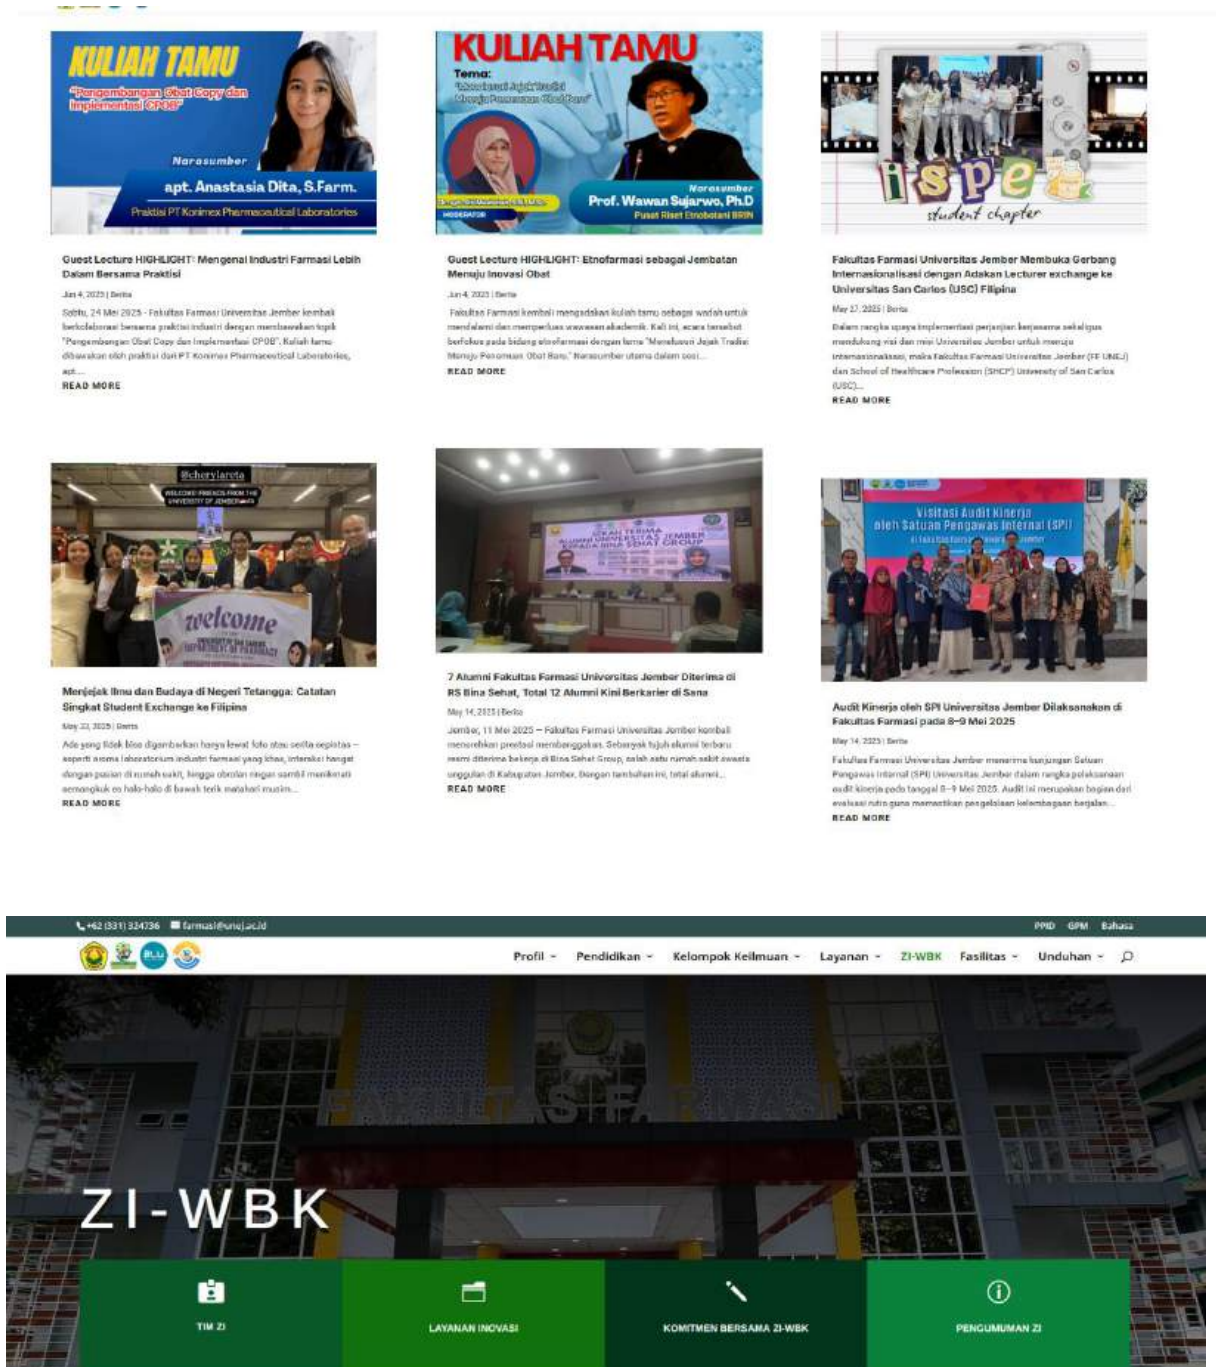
KULIAH TAMU

"Pengembangan Obat Copy dan Implementasi CPOB"

Narasumber

apt. Anastasia Dita, S.Farm.

Praktisi PT Konimex Pharmaceutical Laboratories

Guest Lecture HIGHLIGHT: Mengenal Industri Farmasi Lebih Dalam Bersama Praktisi

Jun 4, 2025 | Berita

Sabtu, 24 Mei 2025 - Fakultas Farmasi Universitas Jember kembali berkolaborasi bersama praktisi industri dengan membawakan topik "Pengembangan Obat Copy dan Implementasi CPOB". Kuliah tamu dibawakan oleh praktisi dari PT Konimex Pharmaceutical Laboratories, apt....

READ MORE

KULIAH TAMU

Tema:

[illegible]

MODERATOR

Narasumber

Prof. Wawan Sujarwo, Ph.D

Pusat Riset Etnobotani BRIN

Guest Lecture HIGHLIGHT: Etnofarmasi sebagai Jembatan Menuju Inovasi Obat

Jun 4, 2025 | Berita

Fakultas Farmasi kembali mengadakan kuliah tamu sebagai wadah untuk mendalami dan memperluas wawasan akademik. Kali ini, acara tersebut berfokus pada bidang etnofarmasi dengan tema "Menelusuri Jejak Tradisi Menuju Penemuan Obat Baru." Narasumber utama dalam sesi...

READ MORE

ispe

student chapter

Fakultas Farmasi Universitas Jember Membuka Gerbang Internasionalisasi dengan Adakan Lecturer exchange ke Universitas San Carlos (USC) Filipina

May 27, 2025 | Berita

Dalam rangka upaya implementasi perjanjian kerjasama sekaligus mendukung visi dan misi Universitas Jember untuk menuju internasionalisasi, maka Fakultas Farmasi Universitas Jember (FF UNEJ) dan School of Healthcare Profession (SHCP) University of San Carlos (USC)...

READ MORE

@cherylareta

WELCOME FRIENDS FROM THE UNIVERSITY OF JEMBER

welcome

Menjejak Ilmu dan Budaya di Negeri Tetangga: Catatan Singkat Student Exchange ke Filipina

May 23, 2025 | Berita

Ada yang tidak bisa digambarkan hanya lewat foto atau cerita sepintas – seperti aroma laboratorium industri farmasi yang khas, interaksi hangat dengan pasien di rumah sakit, hingga obrolan ringan sambil menikmati semangkuk es halo-halo di bawah terik matahari musim...

READ MORE

UCAPAN TERIMA ALUMNI UNIVERSITAS JEMBER KEPADA BINA SEHAT GROUP

7 Alumni Fakultas Farmasi Universitas Jember Diterima di RS Bina Sehat, Total 12 Alumni Kini Berkarier di Sana

May 14, 2025 | Berita

Jember, 11 Mei 2025 – Fakultas Farmasi Universitas Jember kembali menorehkan prestasi membanggakan. Sebanyak tujuh alumni terbaru resmi diterima bekerja di Bina Sehat Group, salah satu rumah sakit swasta unggulan di Kabupaten Jember. Dengan tambahan ini, total alumni...

READ MORE

Visitasi Audit Kinerja oleh Satuan Pengawas Internal (SPI)

Audit Kinerja oleh SPI Universitas Jember Dilaksanakan di Fakultas Farmasi pada 8–9 Mei 2025

May 14, 2025 | Berita

Fakultas Farmasi Universitas Jember menerima kunjungan Satuan Pengawas Internal (SPI) Universitas Jember dalam rangka pelaksanaan audit kinerja pada tanggal 8–9 Mei 2025. Audit ini merupakan bagian dari evaluasi rutin guna memastikan pengelolaan kelembagaan berjalan...

READ MORE

+62 (331) 324736 farmasi@unej.ac.id PPID GPM Bahasa

Profil Pendidikan Kelompok Keilmuan Layanan ZI-WBK Fasilitas Unduhan

FAKULTAS FARMASI

ZI-WBK

TIM ZI

LAYANAN INOVASI

KOMITMEN BERSAMA ZI-WBK

PENGUMUMAN ZI